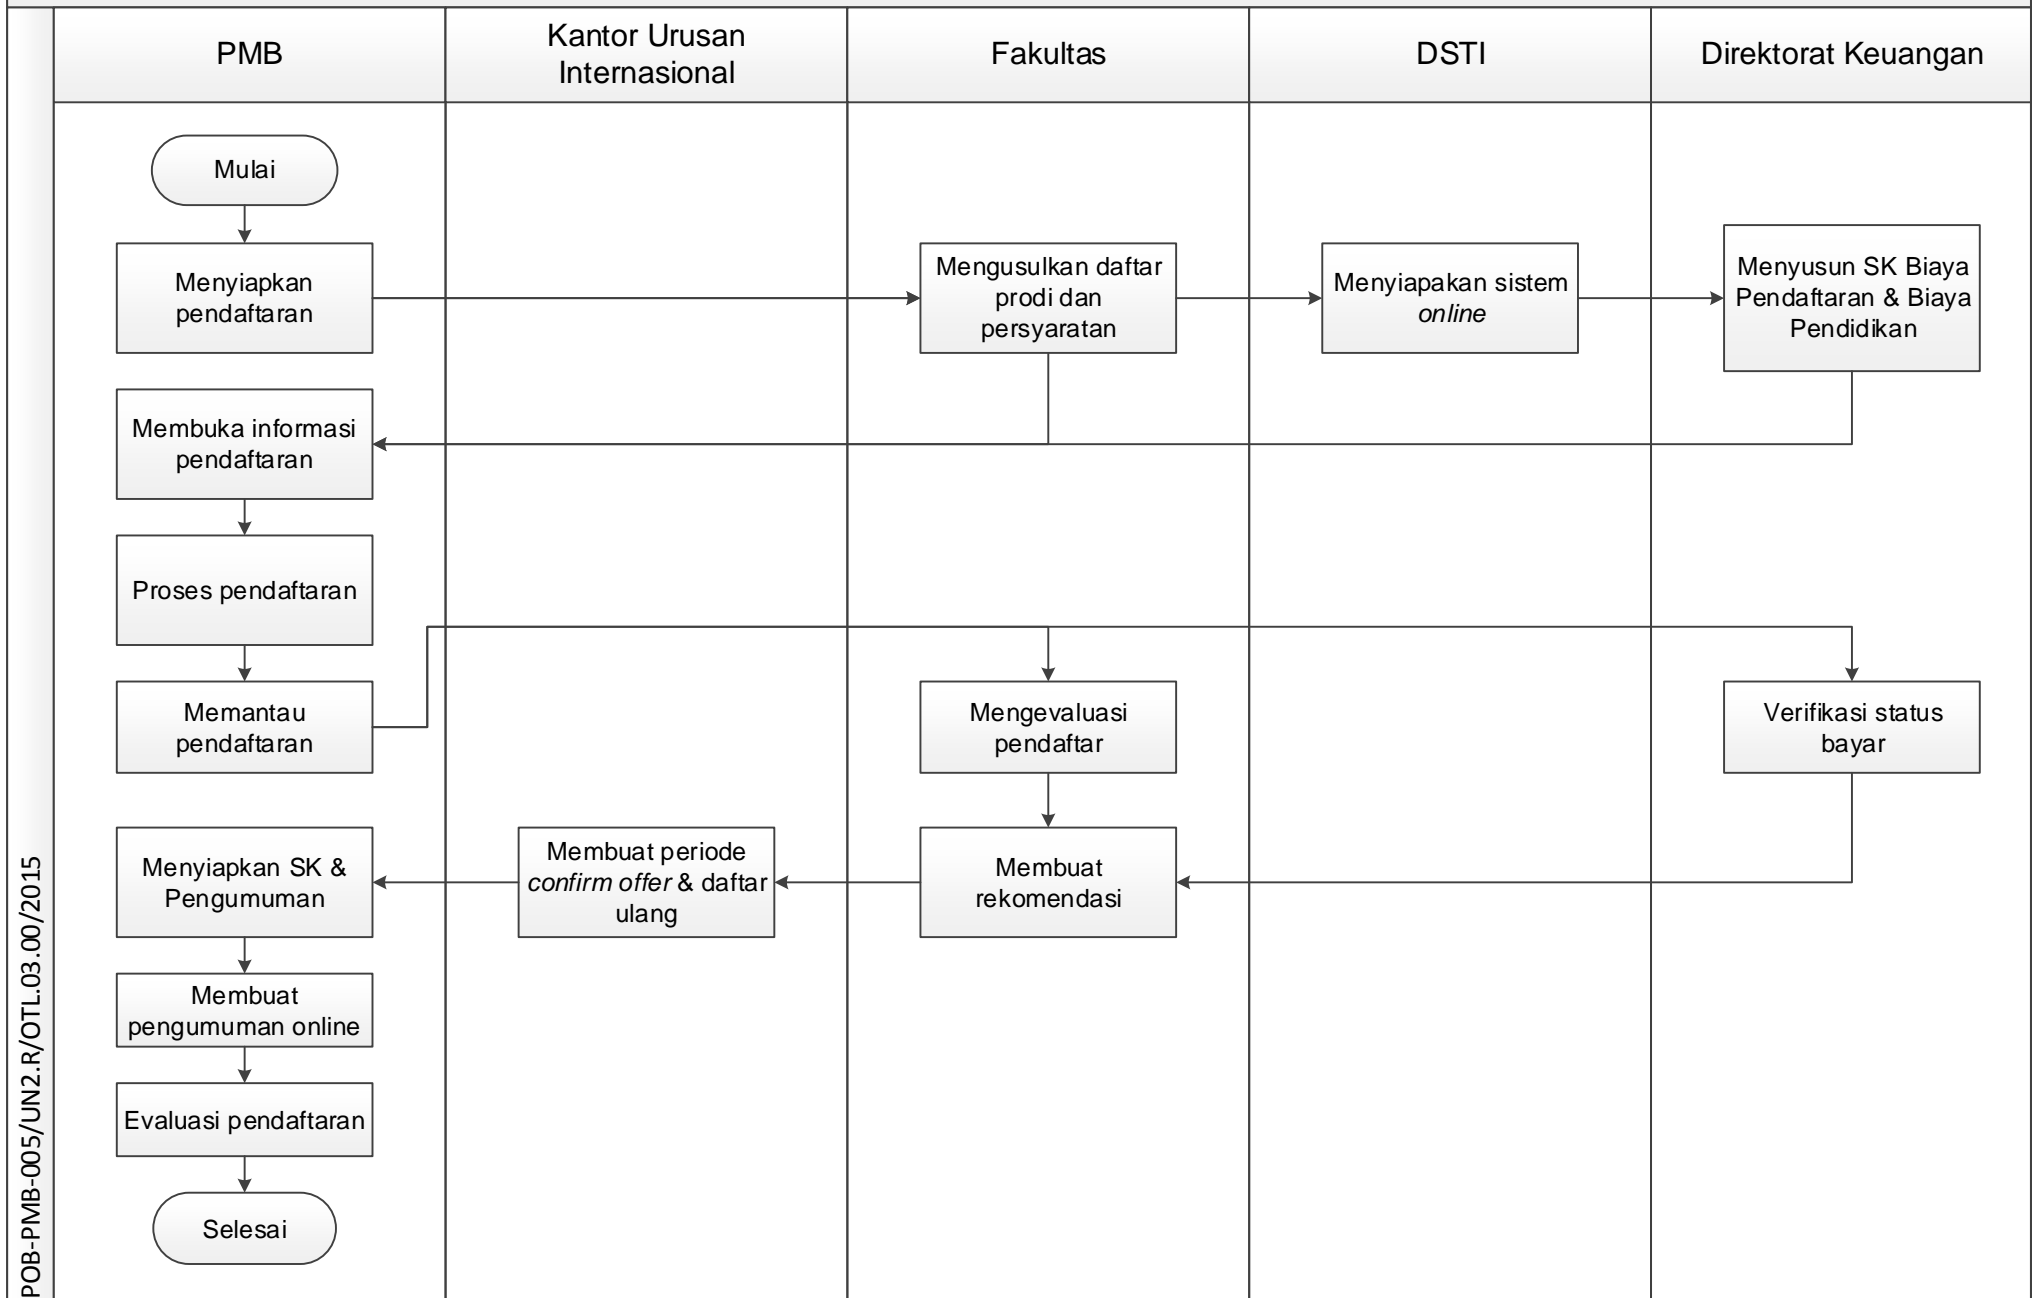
POB-PMB-005/UN2.R/OTL.03.00/2015

| PMB | Kantor Urusan Internasional | Fakultas | DSTI | Direktorat Keuangan |
|---|---|---|---|---|

Mulai

Menyiapkan pendaftaran

Mengusulkan daftar prodi dan persyaratan

Menyiapakan sistem *online*

Menyusun SK Biaya Pendaftaran & Biaya Pendidikan

Membuka informasi pendaftaran

Proses pendaftaran

Memantau pendaftaran

Mengevaluasi pendaftar

Verifikasi status bayar

Menyiapkan SK & Pengumuman

Membuat periode *confirm offer* & daftar ulang

Membuat rekomendasi

Membuat pengumuman online

Evaluasi pendaftaran

Selesai